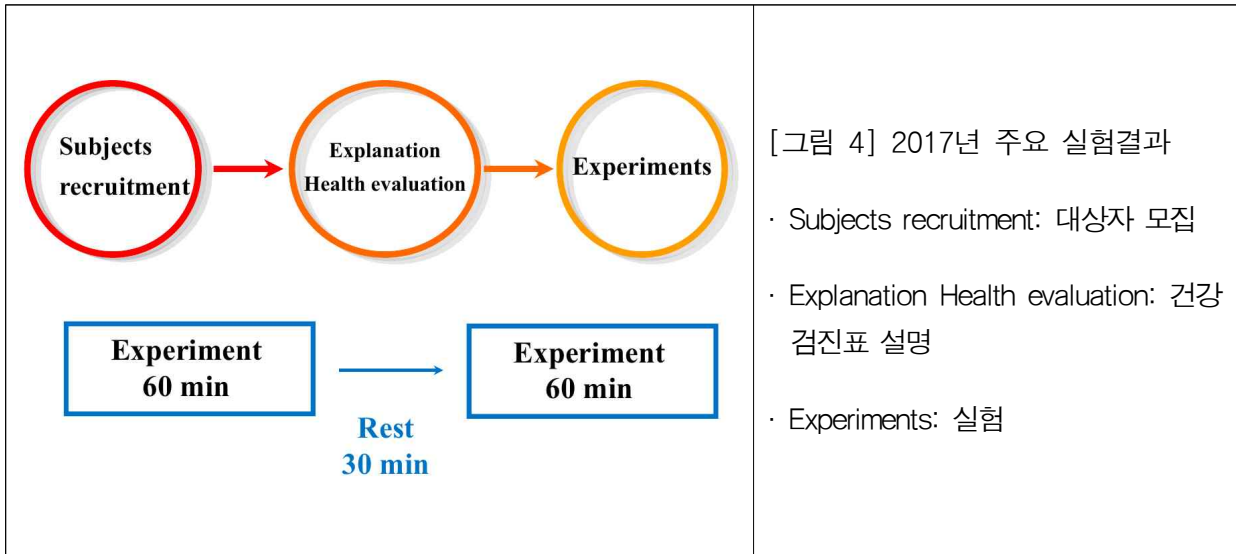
| Subjects recruitment → Explanation Health evaluation → Experiments<br><br>Experiment 60 min → Experiment 60 min<br>Rest 30 min | [그림 4] 2017년 주요 실험결과<br><br>· Subjects recruitment: 대상자 모집<br><br>· Explanation Health evaluation: 건강 검진표 설명<br><br>· Experiments: 실험 |
|---|---|